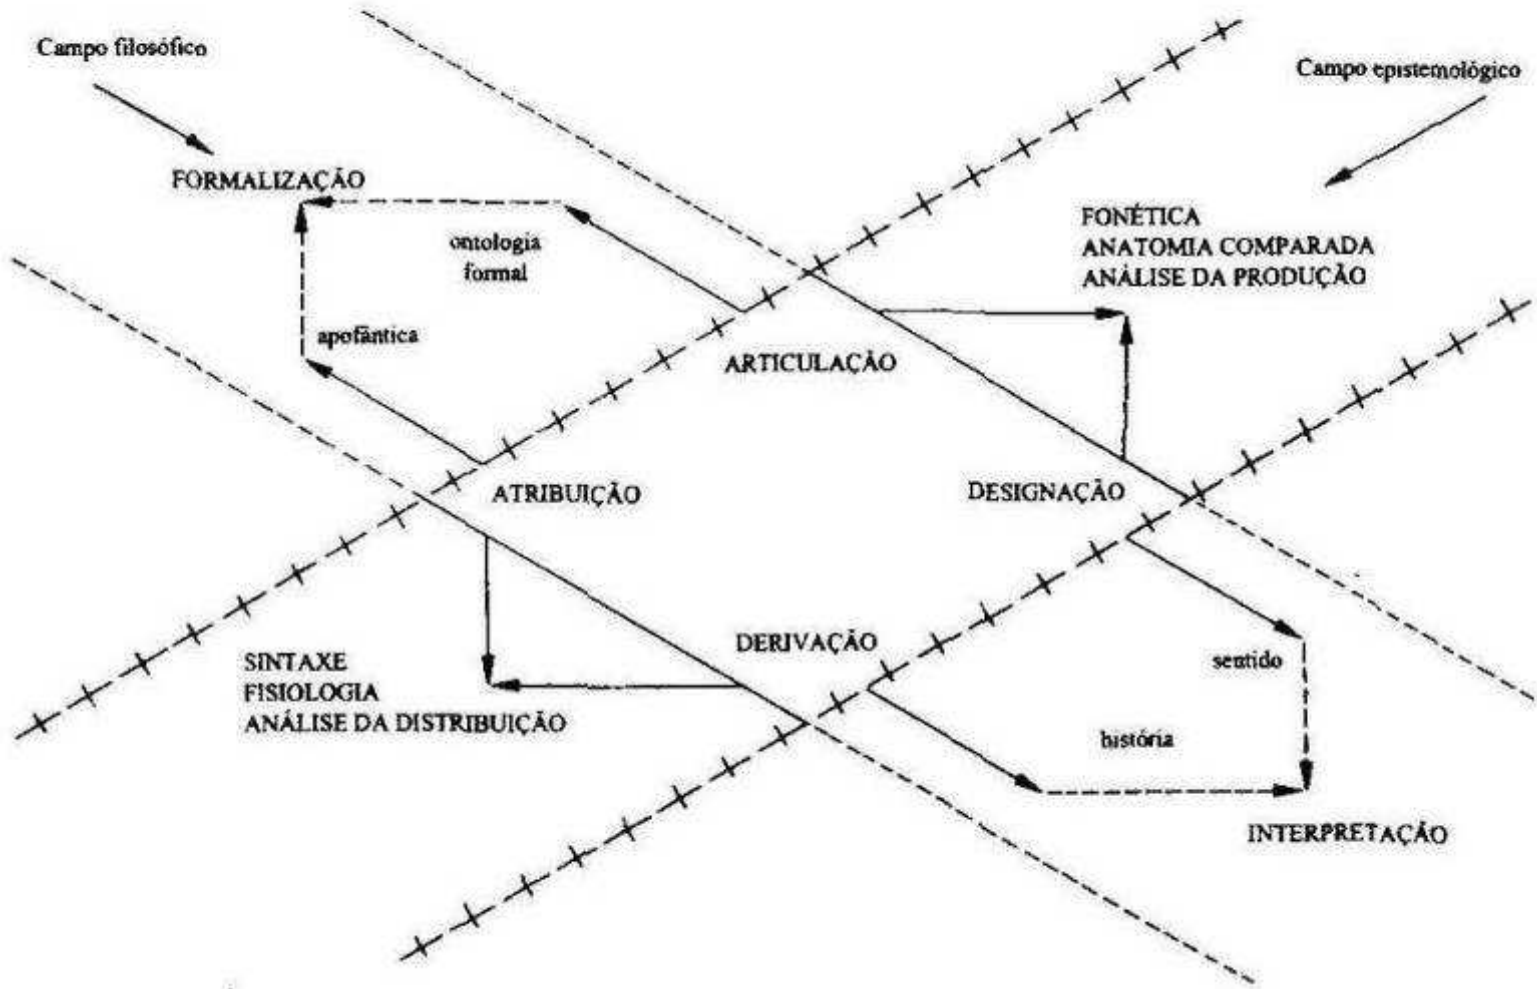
Campo filosófico

Campo epistemológico

FORMALIZAÇÃO

ontologia formal

apofântica

FONÉTICA
ANATOMIA COMPARADA
ANÁLISE DA PRODUÇÃO

ARTICULAÇÃO

ATRIBUIÇÃO

DESIGNAÇÃO

DERIVAÇÃO

SINTAXE
FISIOLOGIA
ANÁLISE DA DISTRIBUIÇÃO

sentido

história

INTERPRETAÇÃO